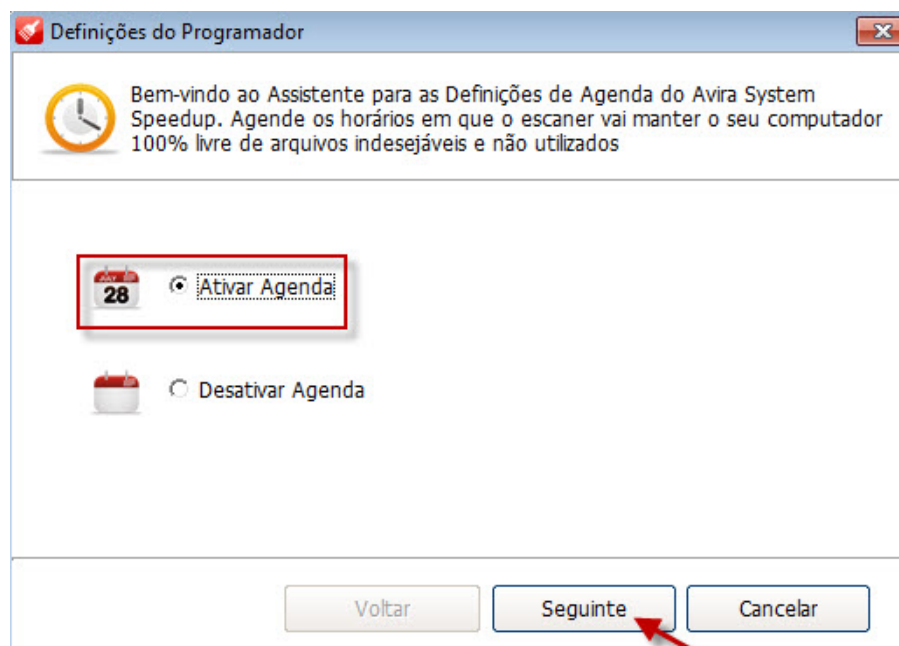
Definições do Programador

Bem-vindo ao Assistente para as Definições de Agenda do Avira System Speedup. Agende os horários em que o escaner vai manter o seu computador 100% livre de arquivos indesejáveis e não utilizados

JULY
28

Ativar Agenda

Desativar Agenda

Voltar

Seguinte

Cancelar